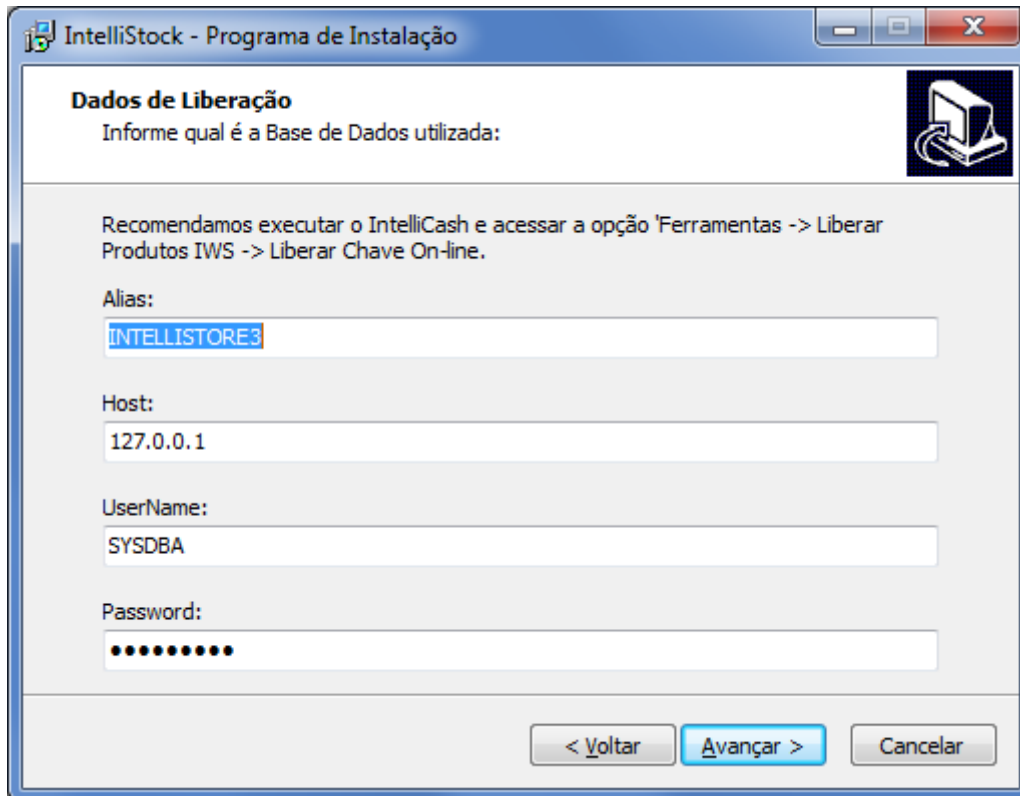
IntelliStock - Programa de Instalação

Dados de Liberação
Informe qual é a Base de Dados utilizada:

Recomendamos executar o IntelliCash e acessar a opção 'Ferramentas -> Liberar Produtos IWS -> Liberar Chave On-line.

Alias:
INTELLISTORE3

Host:
127.0.0.1

UserName:
SYSDBA

Password:
••••••••••

< Voltar
Avançar >
Cancelar